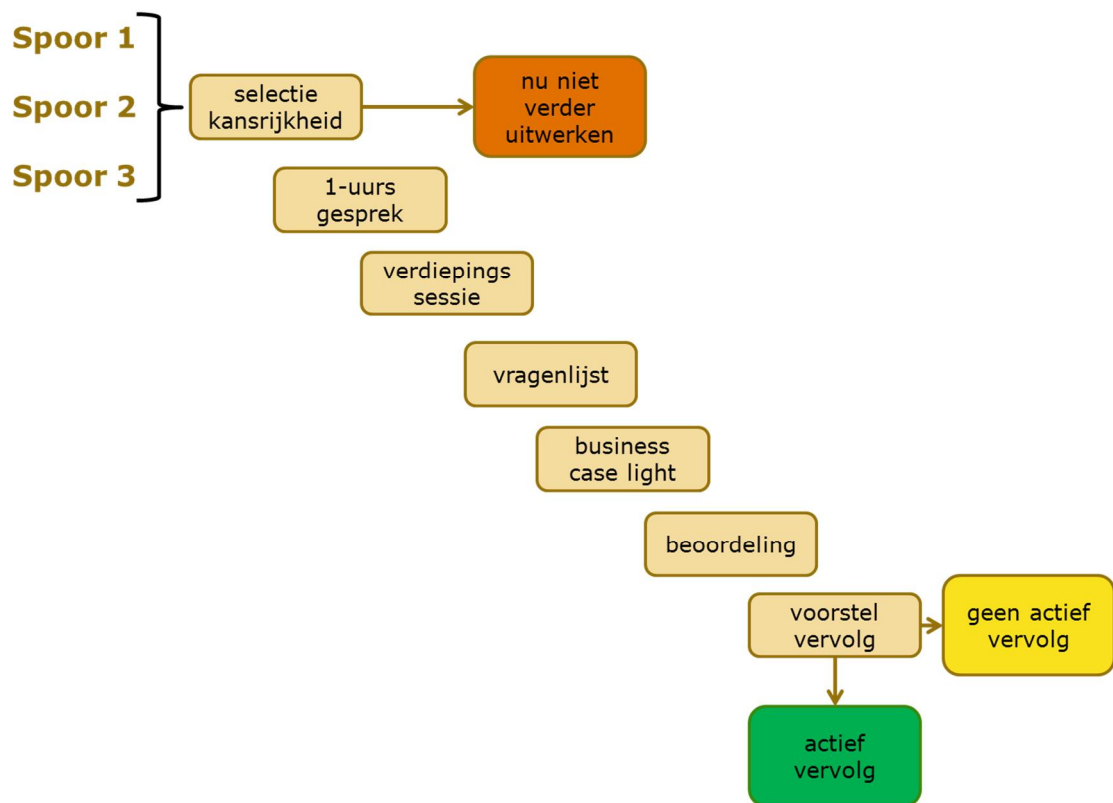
Spoor 1

Spoor 2

Spoor 3

selectie kansrijkheid

nu niet verder uitwerken

1-uurs gesprek

verdiepings sessie

vragenlijst

business case light

beoordeling

voorstel vervolg

geen actief vervolg

actief vervolg